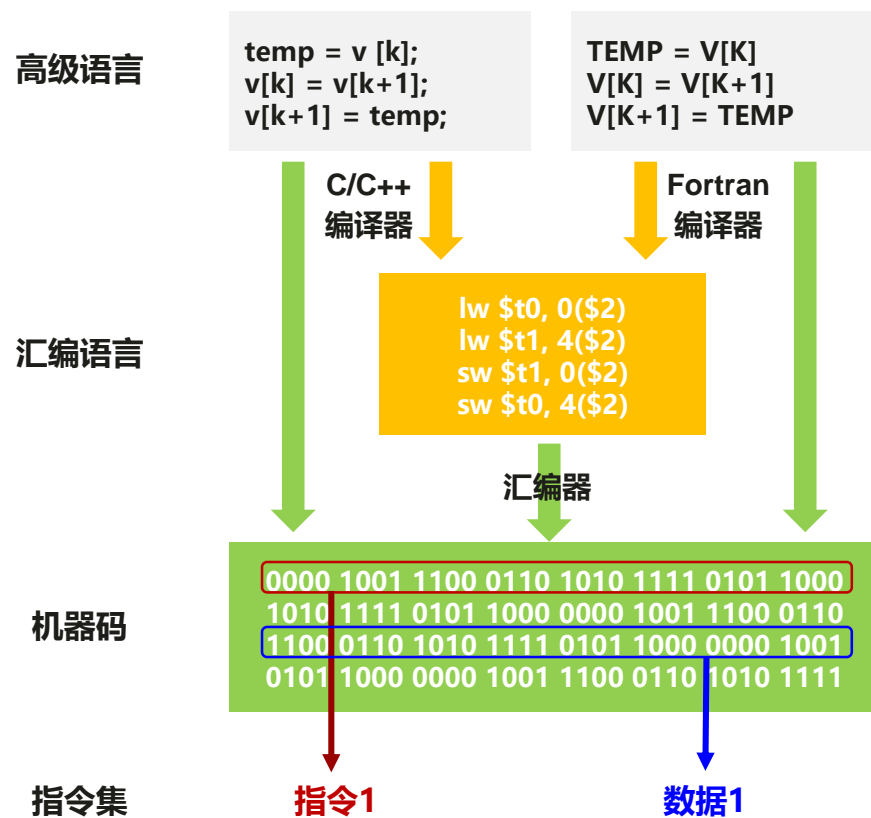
高级语言

temp = v [k];
v[k] = v[k+1];
v[k+1] = temp;

TEMP = V[K]
V[K] = V[K+1]
V[K+1] = TEMP

C/C++
编译器

Fortran
编译器

汇编语言

lw $t0, 0($2)
lw $t1, 4($2)
sw $t1, 0($2)
sw $t0, 4($2)

汇编器

机器码

0000 1001 1100 0110 1010 1111 0101 1000
1010 1111 0101 1000 0000 1001 1100 0110
1100 0110 1010 1111 0101 1000 0000 1001
0101 1000 0000 1001 1100 0110 1010 1111

指令集

指令1

数据1